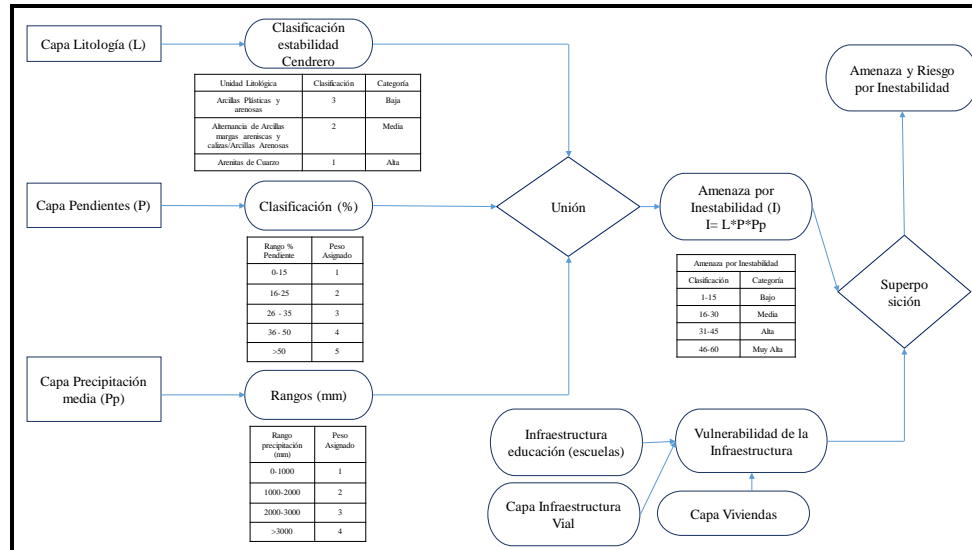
Capa Litología (L)

Clasificación estabilidad Cendrero

| Unidad Litológica | Clasificación | Categoría |
|---|---|---|
| Arcillas Plásticas y arenosas | 3 | Baja |
| Alternancia de Arcillas margas areniscas y calizas/Arcillas Arenosas | 2 | Media |
| Arenitas de Cuarzo | 1 | Alta |

Capa Pendientes (P)

Clasificación (%)

| Rango % Pendiente | Peso Asignado |
|---|---|
| 0-15 | 1 |
| 16-25 | 2 |
| 26 - 35 | 3 |
| 36 - 50 | 4 |
| >50 | 5 |

Capa Precipitación media (Pp)

Rangos (mm)

| Rango precipitación (mm) | Peso Asignado |
|---|---|
| 0-1000 | 1 |
| 1000-2000 | 2 |
| 2000-3000 | 3 |
| >3000 | 4 |

Unión

Amenaza por Inestabilidad (I) I= L*P*Pp

| Amenaza por Inestabilidad | |
|---|---|
| Clasificación | Categoría |
| 1-15 | Bajo |
| 16-30 | Media |
| 31-45 | Alta |
| 46-60 | Muy Alta |

Amenaza y Riesgo por Inestabilidad

Superpo sición

Infraestructura educación (escuelas)

Capa Infraestructura Vial

Vulnerabilidad de la Infraestructura

Capa Viviendas